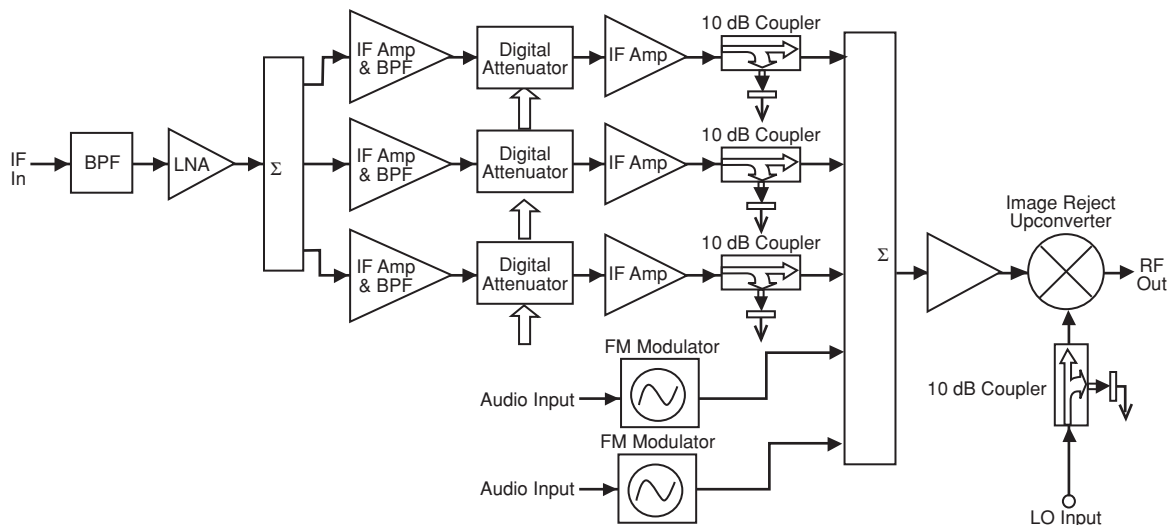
IF In

BPF

LNA

$\Sigma$

IF Amp & BPF

Digital Attenuator

IF Amp

10 dB Coupler

IF Amp & BPF

Digital Attenuator

IF Amp

10 dB Coupler

IF Amp & BPF

Digital Attenuator

IF Amp

10 dB Coupler

FM Modulator

Audio Input

FM Modulator

Audio Input

$\Sigma$

Image Reject Upconverter

RF Out

10 dB Coupler

LO Input